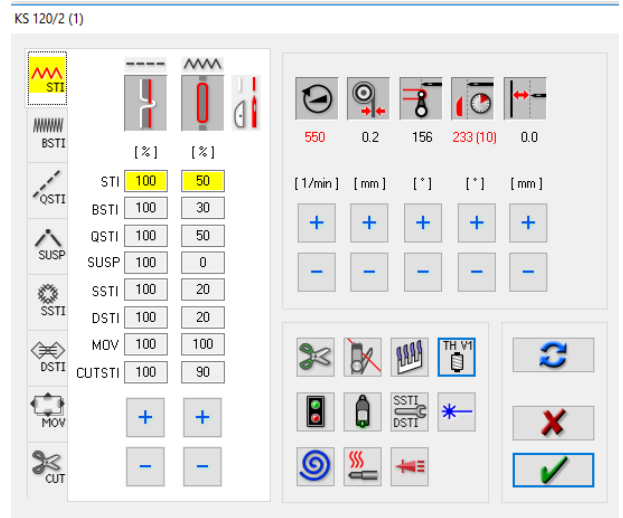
KS 120/2 (1)

STI
BSTI
QSTI
SUSP
SSTI
DSTI
MOV
CUT

| | [ % ] | [ % ] |
|---|---|---|
| STI | 100 | 50 |
| BSTI | 100 | 30 |
| QSTI | 100 | 50 |
| SUSP | 100 | 0 |
| SSTI | 100 | 20 |
| DSTI | 100 | 20 |
| MOV | 100 | 100 |
| CUTSTI | 100 | 90 |

+ +
– –

| 550 | 0.2 | 156 | 233 (10) | 0.0 |
|---|---|---|---|---|
| [ 1/min ] | [ mm ] | [ ° ] | [ ° ] | [ mm ] |
| + | + | + | + | + |
| – | – | – | – | – |

TH V1
SSTI
DSTI